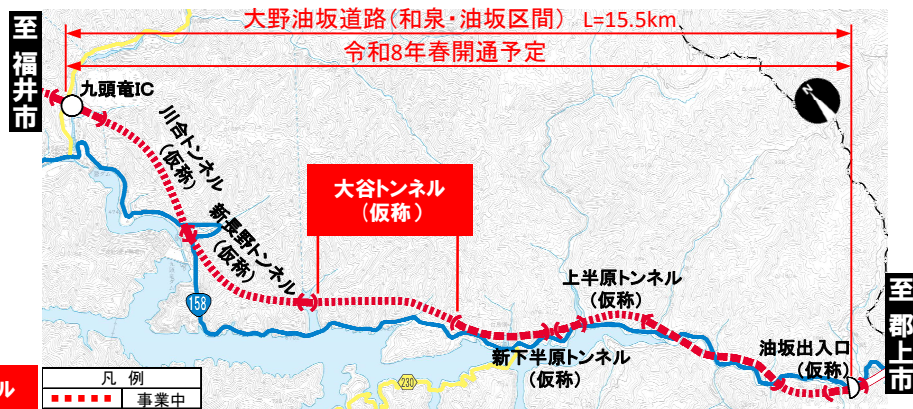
至福井市

大野油坂道路（和泉・油坂区間） L=15.5km

令和8年春開通予定

九頭竜IC

川合トンネル（仮称）

新長野トンネル（仮称）

大谷トンネル（仮称）

上半原トンネル（仮称）

新下半原トンネル（仮称）

油坂出入口（仮称）

至郡上市

158

230

N

ル

凡例

事業中